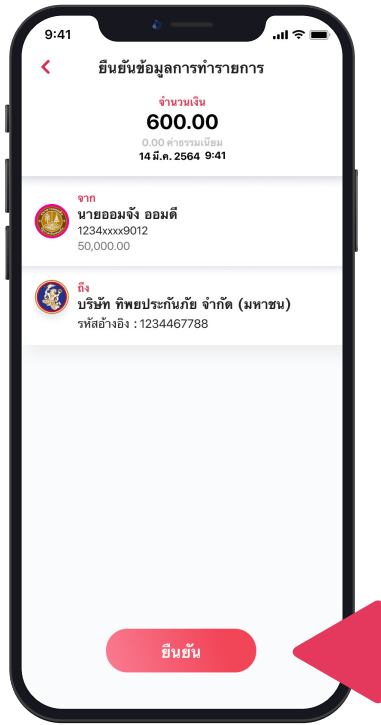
9:41

ยืนยันข้อมูลการทำรายการ

จำนวนเงิน
600.00
0.00 ค่าธรรมเนียม
14 มี.ค. 2564 9:41

จาก
นายออมจัง ออมดี
1234xxxx9012
50,000.00

ถึง
บริษัท ทิพยประกันภัย จำกัด (มหาชน)
รหัสอ้างอิง : 1234467788

ยืนยัน